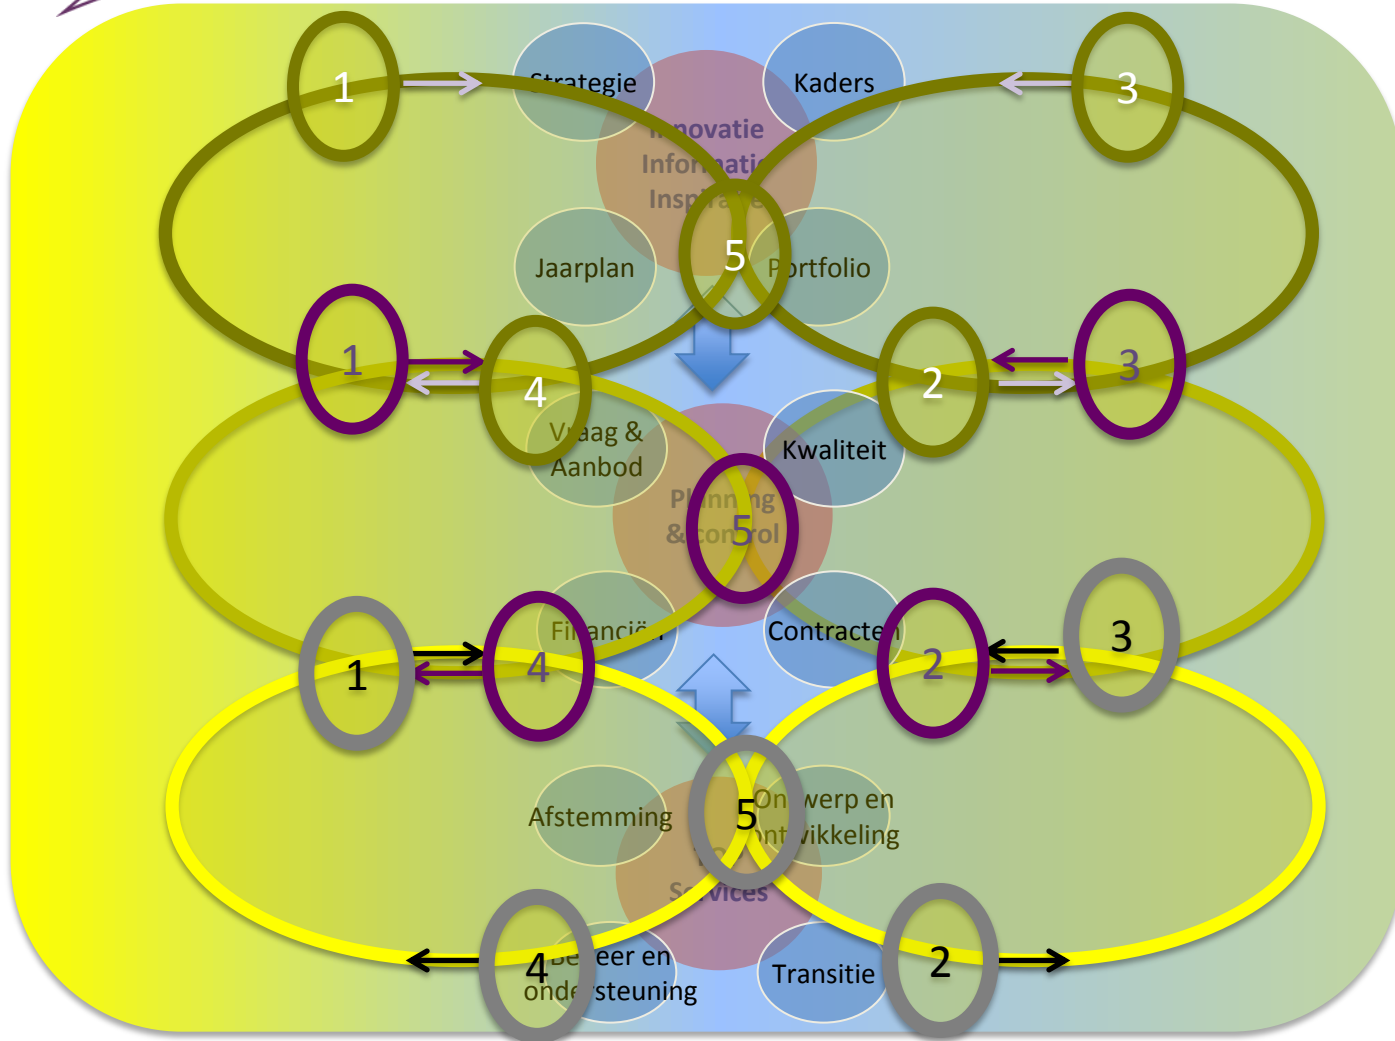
1

3

Strategie

Kaders

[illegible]novatie
Infor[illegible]atie
Insp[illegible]ra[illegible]e

Jaarplan

5

P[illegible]rtfolio

1

4

2

3

V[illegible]aag &
Aanbod

Kwaliteit

Pl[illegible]nn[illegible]ng
& con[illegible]rol

5

Fi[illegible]anci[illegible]

Contracte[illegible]

1

4

2

3

Afstemming

5

On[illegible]werp en
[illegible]nt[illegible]vikkeling

S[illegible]vices

4

Be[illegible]eer en
onde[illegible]steuning

Transitie

2